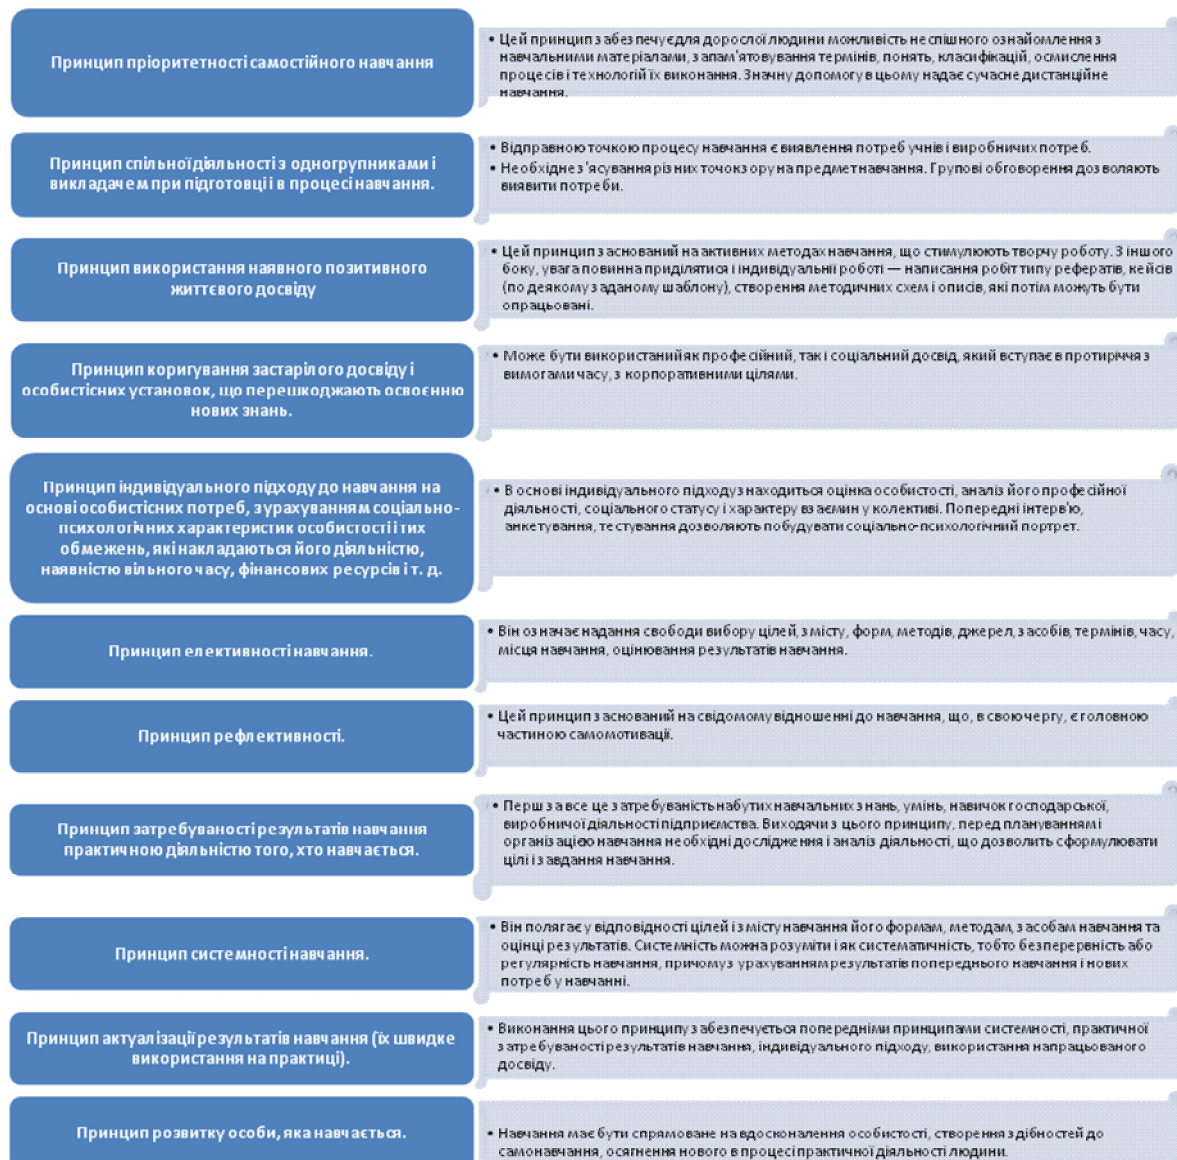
Принцип пріоритетності самостійного навчання

• Цей принцип забезпечує для дорослої людини можливість неспішного ознайомлення з навчальними матеріалами, запам'ятовування термінів, понять, класифікацій, осмислення процесів і технологій їх виконання. Значну допомогу в цьому надає сучасне дистанційне навчання.

Принцип спільної діяльності з одногрупниками і викладачем при підготовці в процесі навчання.

• Відправною точкою процесу навчання є виявлення потреб учнів і виробничих потреб.
• Необхідне з'ясування різних точок зору на предмет навчання. Групові обговорення дозволяють виявити потреби.

Принцип використання наявного позитивного життєвого досвіду

• Цей принцип заснований на активних методах навчання, що стимулюють творчу роботу. З іншого боку, увага повинна приділятися і індивідуальні роботі — написання робіт типу рефератів, кейсів (по деякому з даному шаблону), створення методичних схем і описів, які потім можуть бути опрацьовані.

Принцип коригування застарілого досвіду і особистісних установок, що перешкоджають освоєнню нових знань.

• Може бути використаний як професійний, так і соціальний досвід, який вступає в протиріччя з вимогами часу, з корпоративними цілями.

Принцип індивідуального підходу до навчання на основі особистісних потреб, з урахуванням соціально-психологічних характеристик особистості і тих обмежень, які накладаються його діяльністю, наявністю вільного часу, фінансових ресурсів і т. д.

• В основі індивідуального підходу знаходиться оцінка особистості, аналіз його професійної діяльності, соціального статусу і характеру взаємин у колективі. Попередні інтерв'ю, анкетування, тестування дозволяють побудувати соціально-психологічний портрет.

Принцип елективності навчання.

• Він означає надання свободи вибору цілей, змісту, форм, методів, джерел, засобів, термінів, часу, місця навчання, оцінювання результатів навчання.

Принцип рефлективності.

• Цей принцип заснований на свідомому відношенні до навчання, що, в свою чергу, є головною частиною самомотивації.

Принцип затребуваності результатів навчання практичною діяльністю того, хто навчається.

• Перш за все це затребуваність набутих навчальних знань, умінь, навичок господарської, виробничої діяльності підприємства. Виходячи з цього принципу, перед плануванням і організацією навчання необхідні дослідження і аналіз діяльності, що дозволить сформулювати цілі і завдання навчання.

Принцип системності навчання.

• Він полягає у відповідності цілей і змісту навчання його формам, методам, засобам навчання та оцінці результатів. Системність можна розуміти і як систематичність, тобто безперервність або регулярність навчання, причому з урахуванням результатів попереднього навчання і нових потреб у навчанні.

Принцип актуалізації результатів навчання (їх швидке використання на практиці).

• Виконання цього принципу забезпечується попередніми принципами системності, практичної затребуваності результатів навчання, індивідуального підходу, використання напрацьованого досвіду.

Принцип розвитку особи, яка навчається.

• Навчання має бути спрямоване на вдосконалення особистості, створення здібностей до самонавчання, осягнення нового в процесі практичної діяльності людини.